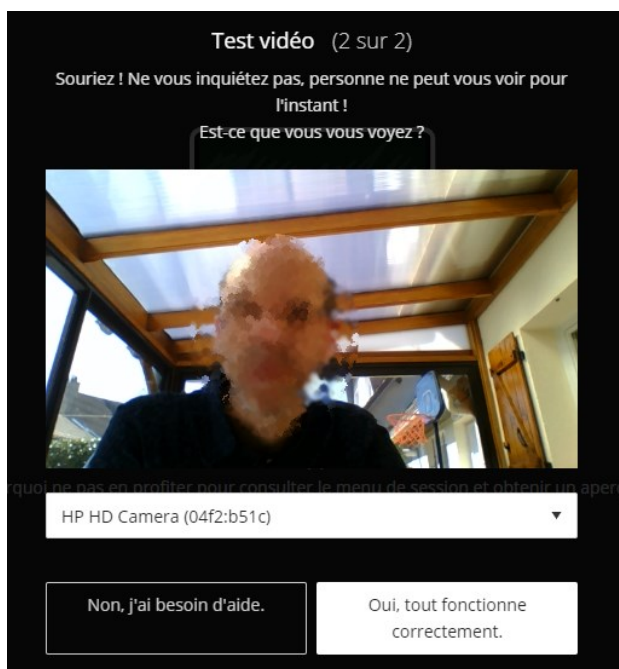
Test vidéo (2 sur 2)

Souriez ! Ne vous inquiétez pas, personne ne peut vous voir pour l'instant !
Est-ce que vous vous voyez ?

rquoi ne pas en profiter pour consulter le menu de session et obtenir un aperç

HP HD Camera (04f2:b51c) ▼

Non, j'ai besoin d'aide.

Oui, tout fonctionne correctement.